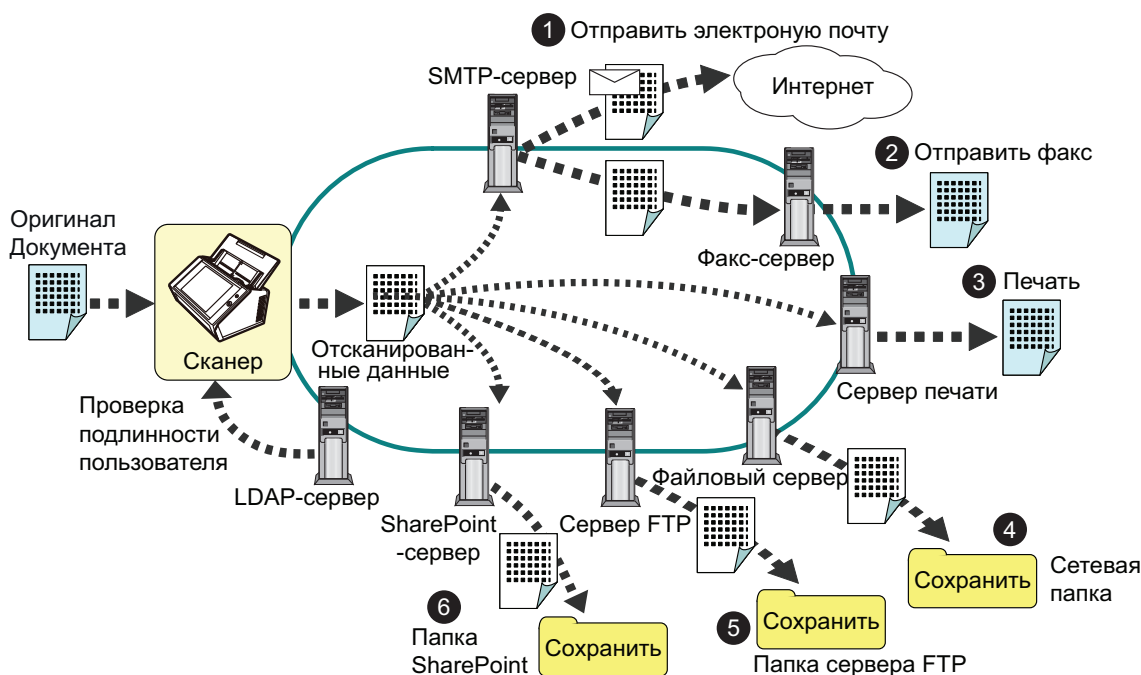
1 Отправить электроную почту

SMTP-сервер

Интернет

2 Отправить факс

Оригинал Документа

Факс-сервер

3 Печать

Сканер

Отсканированные данные

Сервер печати

Проверка подлинности пользователя

Файловый сервер

LDAP-сервер

SharePoint -сервер

Сервер FTP

4

Сохранить

Сетевая папка

6

Папка SharePoint

Сохранить

5

Сохранить

Папка сервера FTP